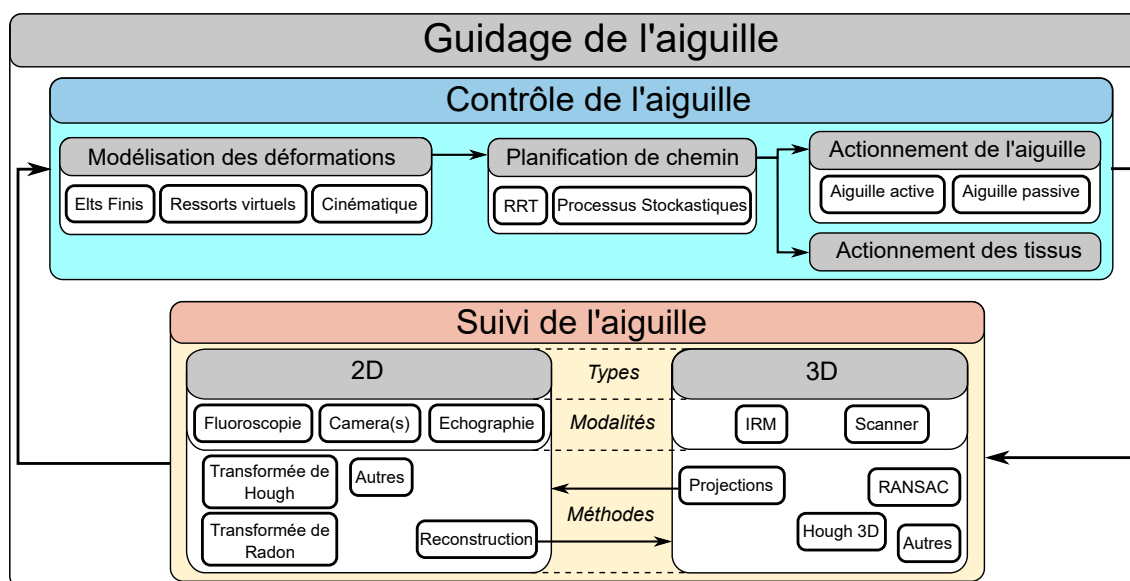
Guidage de l'aiguille

Contrôle de l'aiguille

Modélisation des déformations

Elts Finis

Ressorts virtuels

Cinématique

Planification de chemin

RRT

Processus Stockastiques

Actionnement de l'aiguille

Aiguille active

Aiguille passive

Actionnement des tissus

Suivi de l'aiguille

2D

Types

3D

Fluoroscopie

Camera(s)

Echographie

Modalités

IRM

Scanner

Transformée de Hough

Autres

Projections

RANSAC

Méthodes

Transformée de Radon

Reconstruction

Hough 3D

Autres